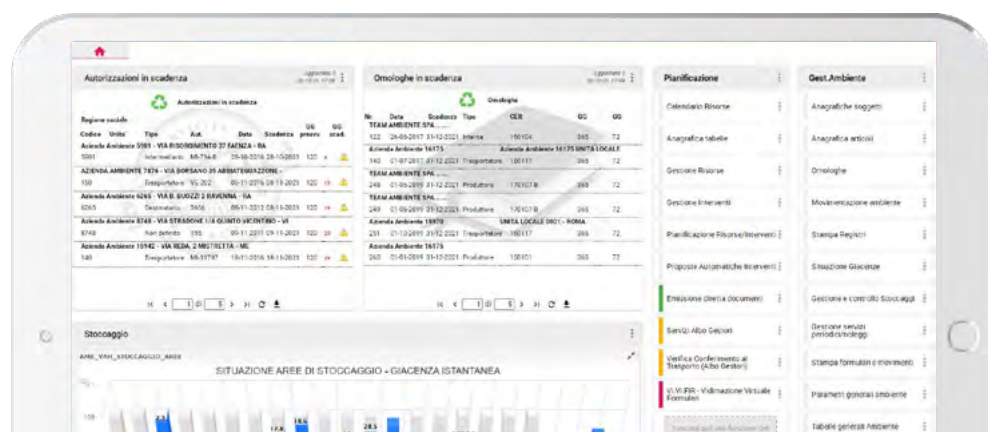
Autorizzazioni in scadenza

Autorizzazioni in scadenza

Ragione sociale
Codice Unita' Tipo Aut. Data Scadenza GG preavv. GG scad.
Azienda Ambiente 5981 - VIA RISORGIMENTO 37 FAENZA - RA
5981 Intermediario MI-716-B 28-10-2016 28-10-2023 120
AZIENDA AMBIENTE 7876 - VIA BORSANO 35 ABBIATEGRASSO -
150 Trasportatore VE-202 09-11-2016 09-11-2023 120
Azienda Ambiente 6265 - VIA B. BUOZZI 2 RAVENNA - RA
6265 Destinatario 7456 09-11-2016 09-11-2023 120
Azienda Ambiente 8748 - VIA STRADONE 1/A QUINTO VICENTINO - VI
8748 Non definito 395 09-11-2011 09-11-2023 120
Azienda Ambiente 10542 - VIA REDA, 2 MISTRETTA - ME
540 Trasportatore MI-31737 10-11-2016 10-11-2023 120

Omologhe in scadenza

Omologhe

Nr. Data Scadenza Tipo CER GG GG
TEAM AMBIENTE SPA
122 26-05-2017 31-12-2021 Interna 150104 365 72
Azienda Ambiente 16175 Azienda Ambiente 16175 UNITA LOCALE
140 01-07-2017 31-12-2021 Trasportatore 150117 365 72
TEAM AMBIENTE SPA
248 01-05-2019 31-12-2021 Produttore 170107-B 365 72
TEAM AMBIENTE SPA
249 01-05-2019 31-12-2021 Produttore 170107-B 365 72
Azienda Ambiente 15970 UNITA LOCALE 0001 - ROMA
251 01-10-2019 31-12-2021 Trasportatore 150117 365 72
Azienda Ambiente 16175
260 01-01-2019 31-12-2021 Produttore 150101 365 72

Stoccaggio

AREE_VAR_STOCCAGGIO_AREE

SITUAZIONE AREE DI STOCCAGGIO - GIACENZA ISTANTANEA

Pianificazione
Calendario Risorse
Anagrafica tabelle
Gestione Risorse
Gestione Interventi
Pianificazione Risorse/Interventi
Proposte Automatiche Interventi
Emissione diretta documenti
Servizi Albo Gestori
Verifica Conferimento al Trasporto (Albo Gestori)
VI.VI.FIR - Vidimazione Virtuale Formulari

Gest.Ambiente
Anagrafiche soggetti
Anagrafica articoli
Omologhe
Movimentazione ambiente
Stampa Registri
Situazione Giacenze
Gestione e controllo Stoccaggi
Gestione servizi periodici/noleggi
Stampa formulari e movimenti
Parametri generali ambiente
Tabelle generali Ambiente